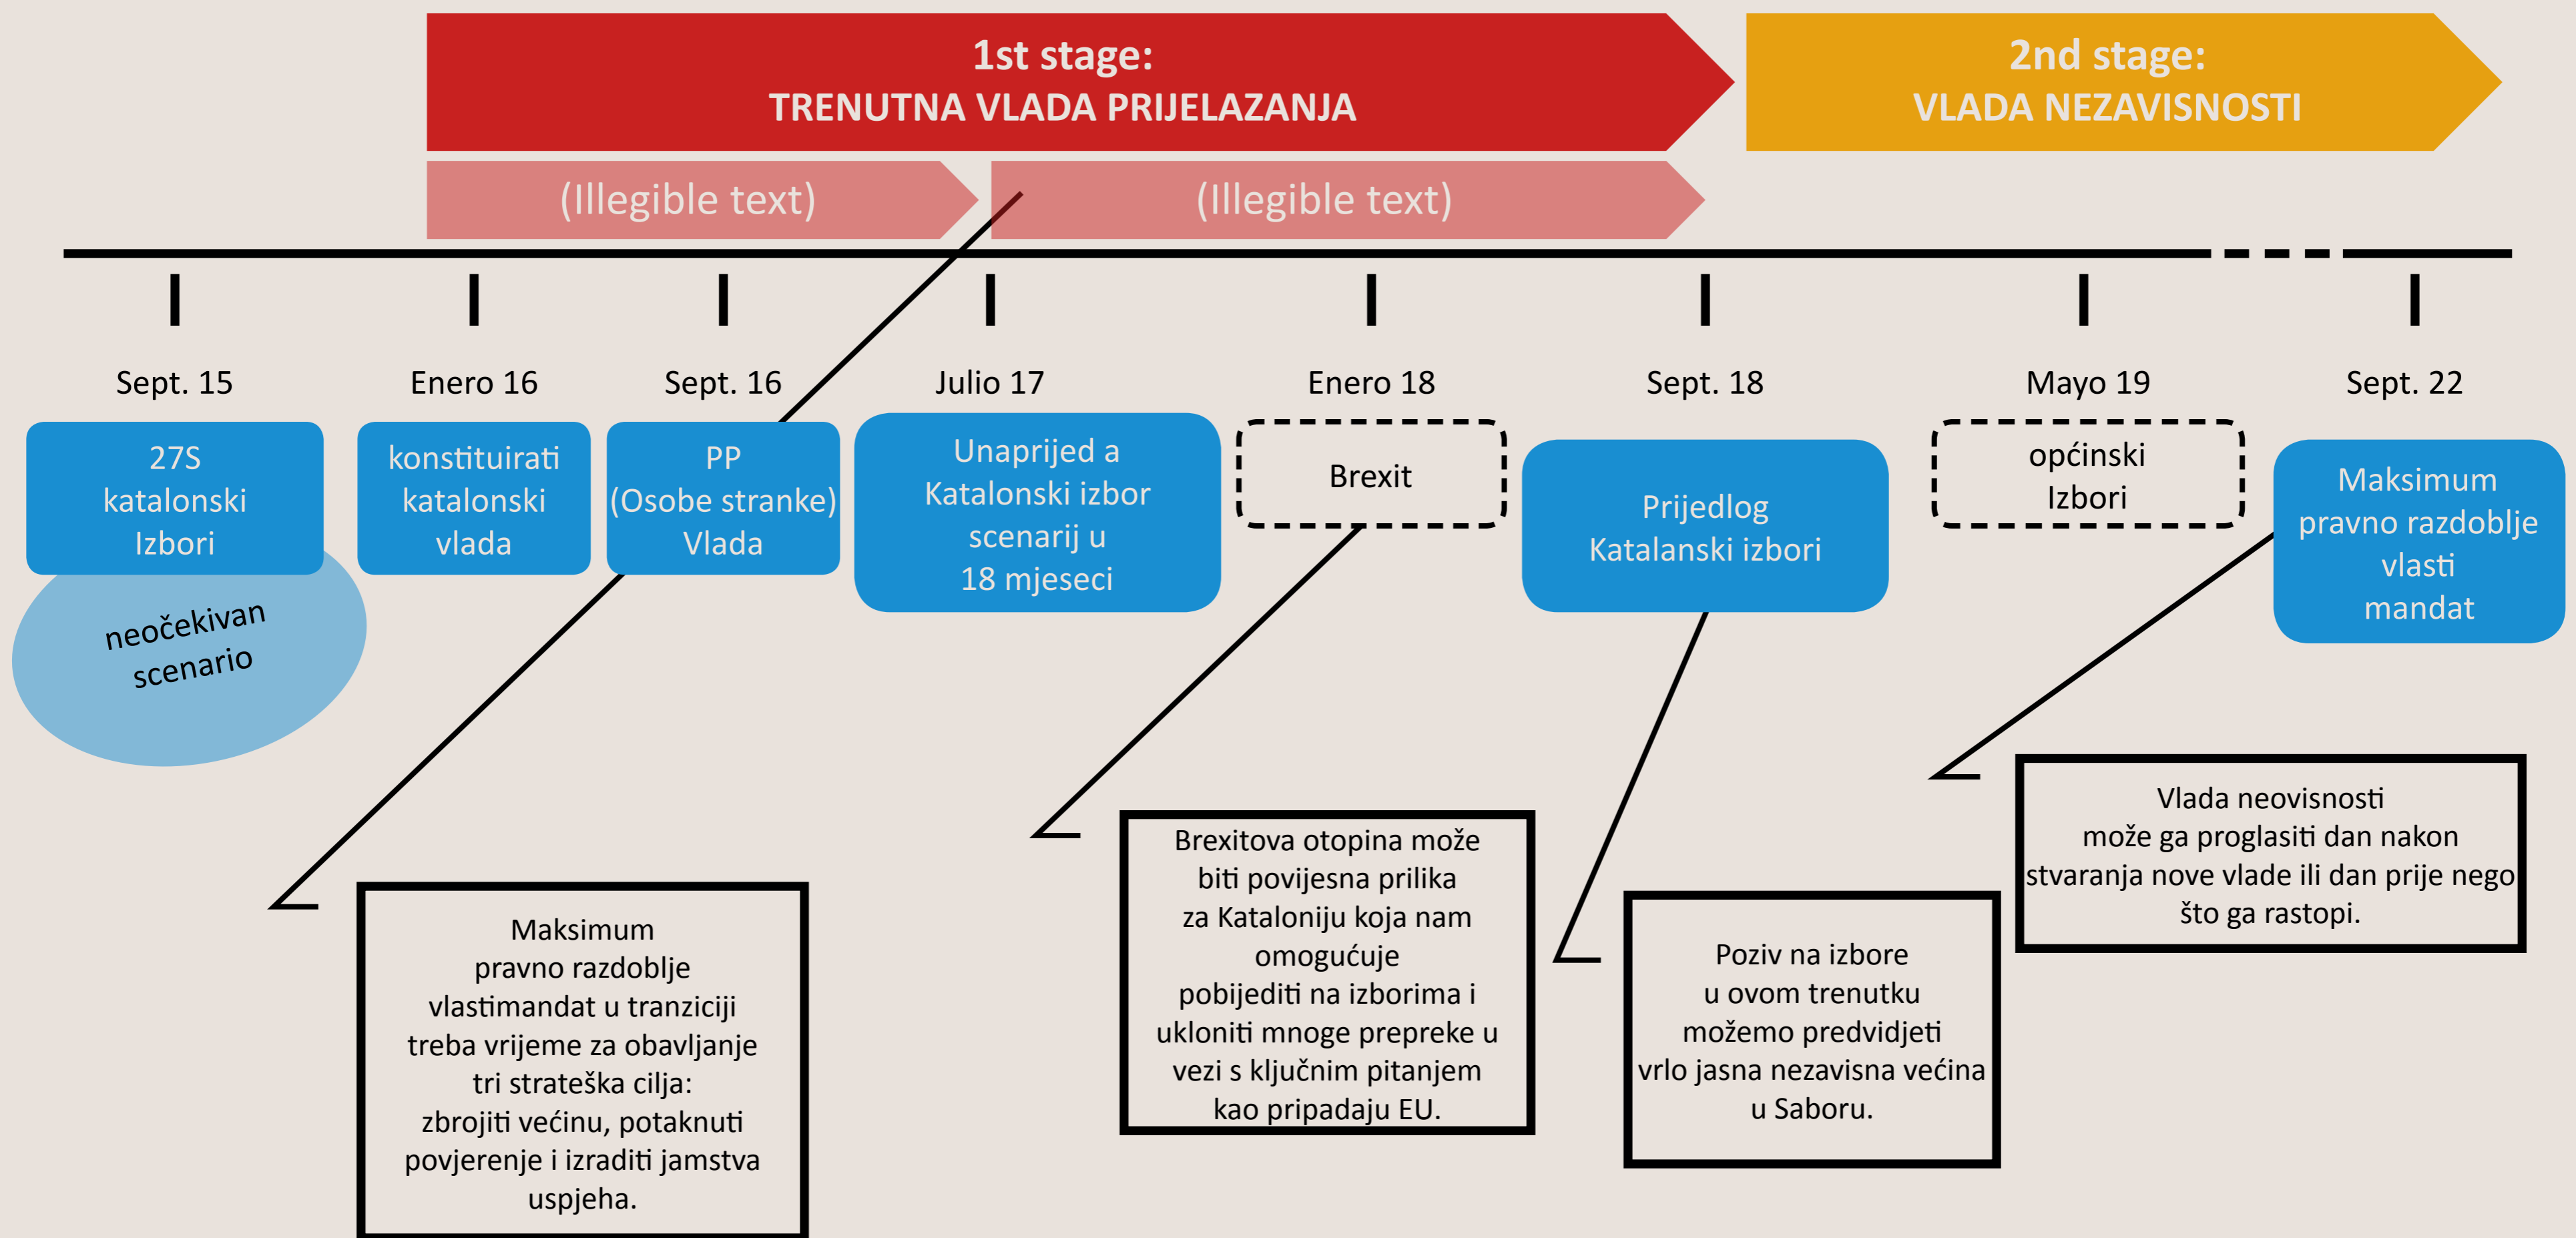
1st stage:
TRENUTNA VLADA PRIJELAZANJA

2nd stage:
VLADA NEZAVISNOSTI

(Illegible text)

(Illegible text)

Sept. 15

Enero 16

Sept. 16

Julio 17

Enero 18

Sept. 18

Mayo 19

Sept. 22

27S katalonski Izbori

neočekivan scenario

konstituirati katalonski vlada

PP (Osobe stranke) Vlada

Unaprijed a Katalonski izbor scenarij u 18 mjeseci

Brexit

Prijedlog Katalanski izbori

općinski Izbori

Maksimum pravno razdoblje vlasti mandat

Maksimum pravno razdoblje vlastimandat u tranziciji treba vrijeme za obavljanje tri strateška cilja: zbrojiti većinu, potaknuti povjerenje i izraditi jamstva uspjeha.

Brexitova otopina može biti povijesna prilika za Kataloniju koja nam omogućuje pobijediti na izborima i ukloniti mnoge prepreke u vezi s ključnim pitanjem kao pripadaju EU.

Poziv na izbore u ovom trenutku možemo predvidjeti vrlo jasna nezavisna većina u Saboru.

Vlada neovisnosti može ga proglasiti dan nakon stvaranja nove vlade ili dan prije nego što ga rastopi.